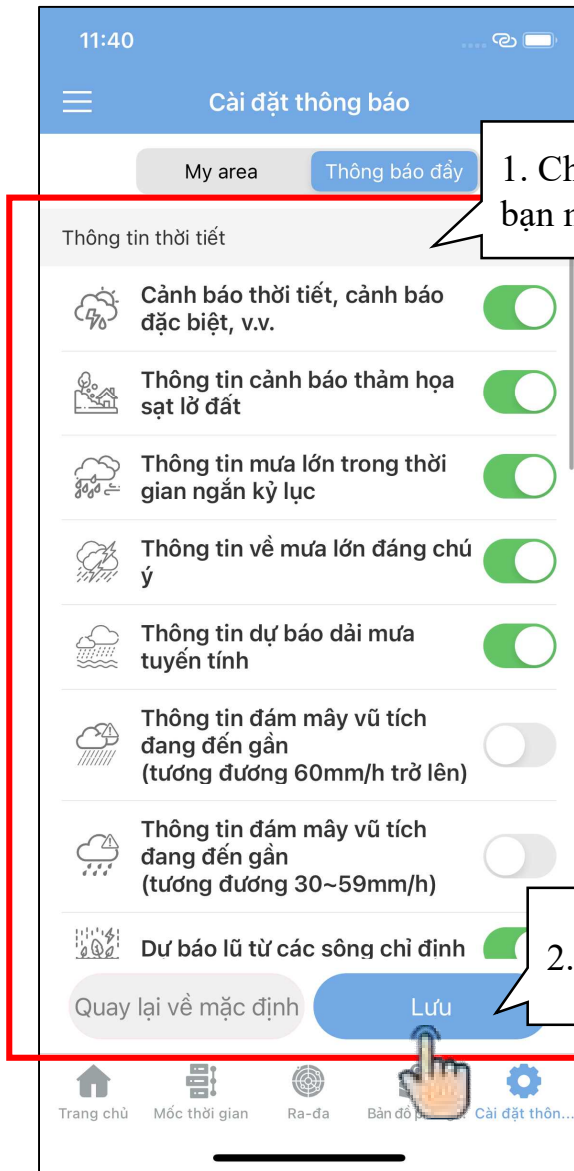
11:40

Cài đặt thông báo

My area | Thông báo đẩy

1. Ch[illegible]
bạn r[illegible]

Thông tin thời tiết

Cảnh báo thời tiết, cảnh báo đặc biệt, v.v.

Thông tin cảnh báo thảm họa sạt lở đất

Thông tin mưa lớn trong thời gian ngắn kỷ lục

Thông tin về mưa lớn đáng chú ý

Thông tin dự báo dải mưa tuyến tính

Thông tin đám mây vũ tích đang đến gần (tương đương 60mm/h trở lên)

Thông tin đám mây vũ tích đang đến gần (tương đương 30~59mm/h)

Dự báo lũ từ các sông chỉ định

2.

Quay lại về mặc định

Lưu

Trang chủ
Mốc thời gian
Ra-đa
Bản đồ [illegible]
Cài đặt thôn...